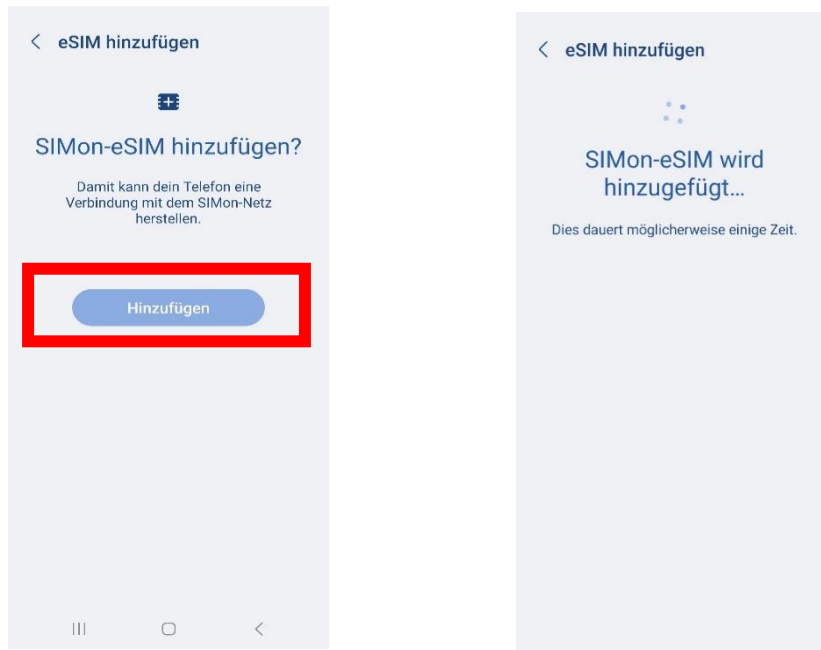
eSIM hinzufügen

SIMon-eSIM hinzufügen?

Damit kann dein Telefon eine Verbindung mit dem SIMon-Netz herstellen.

Hinzufügen

eSIM hinzufügen

SIMon-eSIM wird hinzugefügt…

Dies dauert möglicherweise einige Zeit.